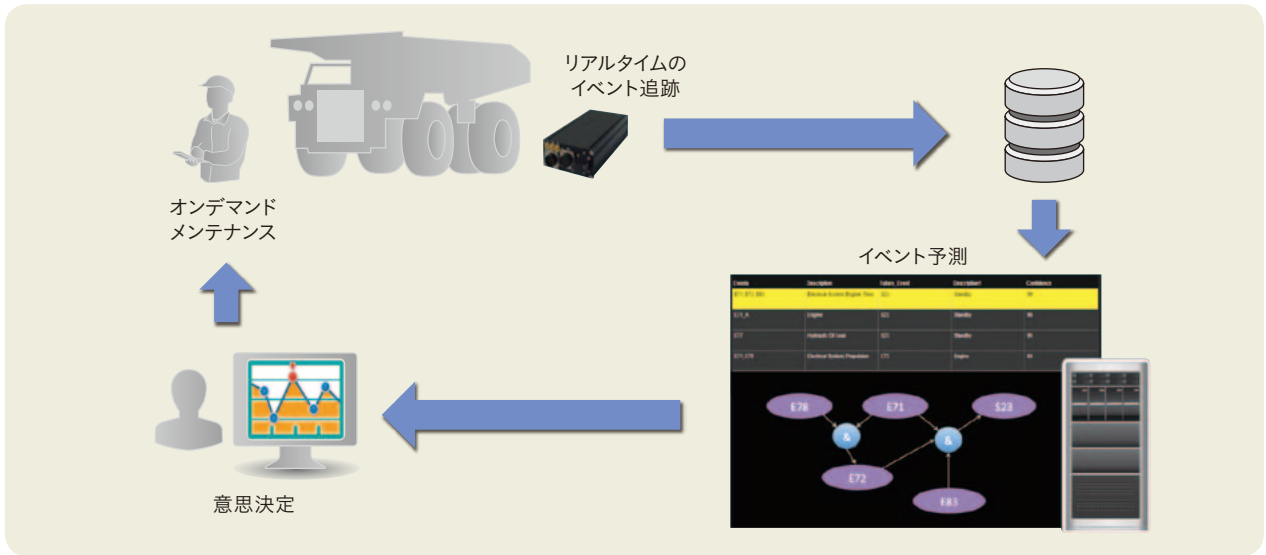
リアルタイムの
イベント追跡

オンデマンド
メンテナンス

イベント予測

| Events | Description | future_Event | Description1 | Confidence |
|---|---|---|---|---|
| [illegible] | Electrical System Engine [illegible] | S23 | Standby | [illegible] |
| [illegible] | Engine | S23 | Standby | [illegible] |
| E77 | Hydraulic Oil leak | S23 | Standby | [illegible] |
| E71, E78 | Electrical System Propulsion | E72 | Engine | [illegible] |

E78
E71
S23
&
&
E72
E83

意思決定